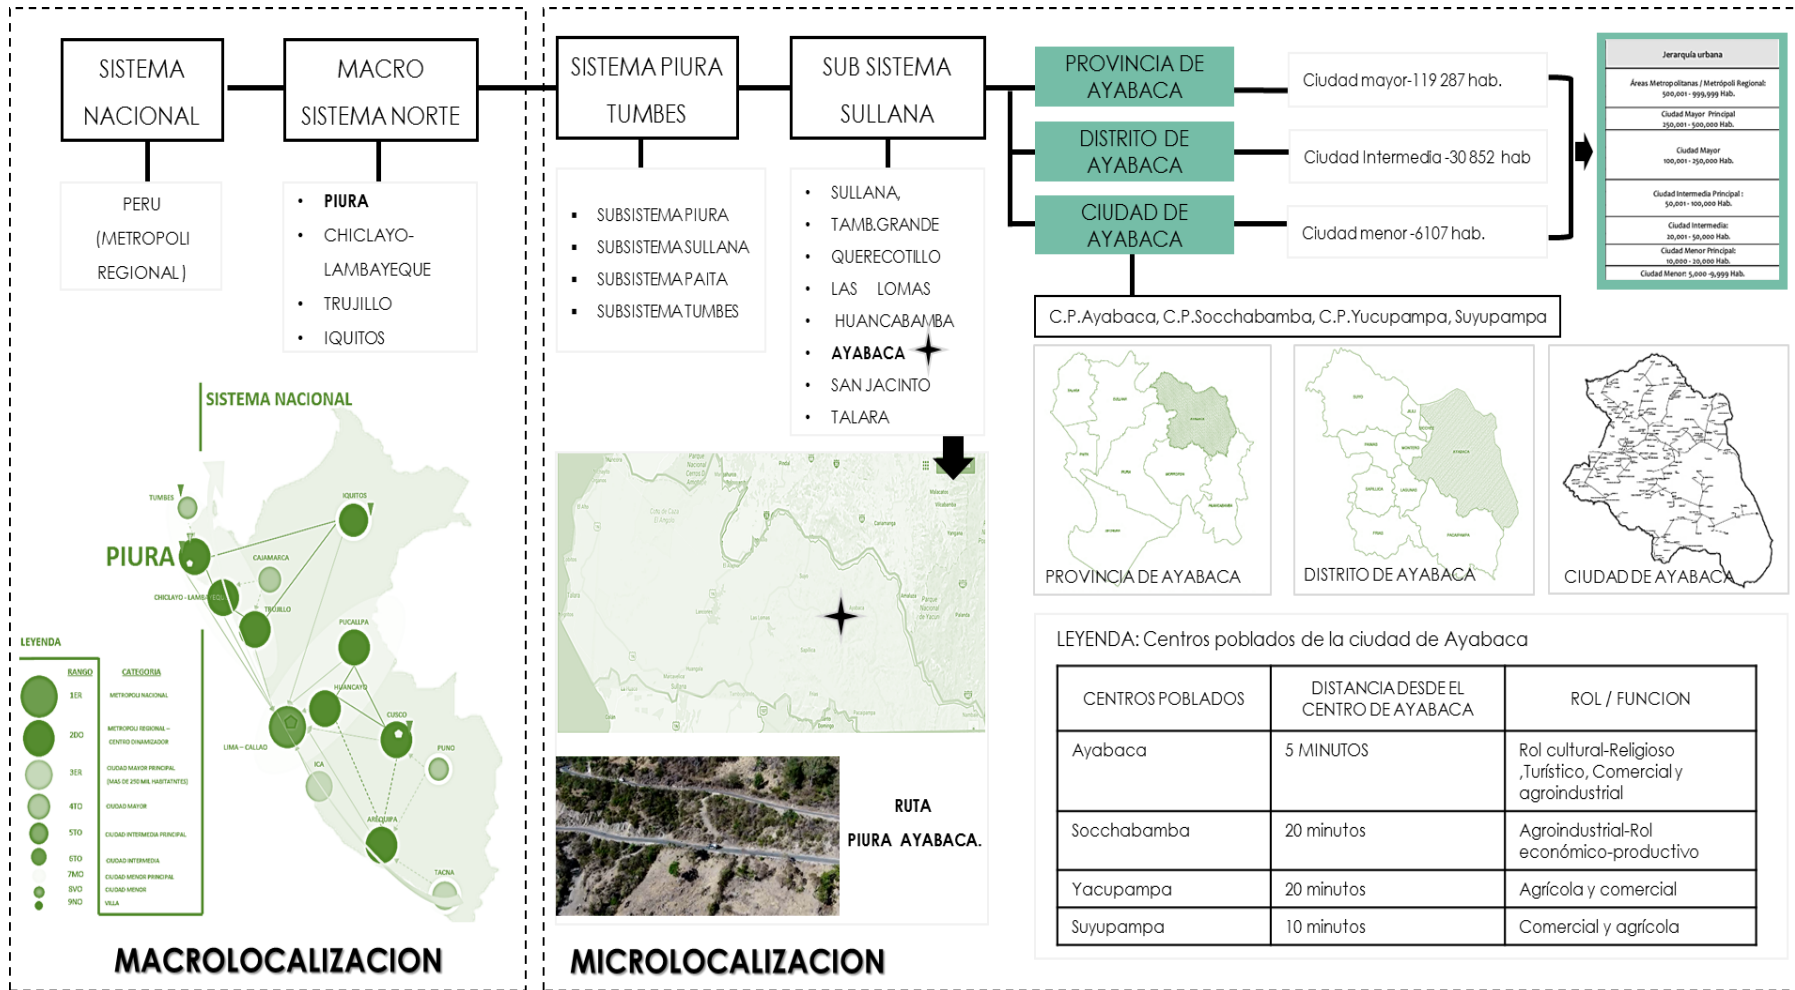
SISTEMA NACIONAL

MACRO SISTEMA NORTE

PERU (METROPOLI REGIONAL)

- PIURA
- CHICLAYO-LAMBAYEQUE
- TRUJILLO
- IQUITOS

SISTEMA PIURA TUMBES

SUB SISTEMA SULLANA

- SUBSISTEMA PIURA
- SUBSISTEMA SULLANA
- SUBSISTEMA PAITA
- SUBSISTEMA TUMBES

- SULLANA,
- TAMB.GRANDE
- QUERECOTILLO
- LAS LOMAS
- HUANCABAMBA
- AYABACA
- SAN JACINTO
- TALARA

PROVINCIA DE AYABACA

DISTRITO DE AYABACA

CIUDAD DE AYABACA

Ciudad mayor-119 287 hab.

Ciudad Intermedia -30 852 hab

Ciudad menor -6107 hab.

Jerarquía urbana
Áreas Metropolitanas / Metrópoli Regional: 500,001 - 999,999 Hab.
Ciudad Mayor Principal 250,001 - 500,000 Hab.
Ciudad Mayor 100,001 - 250,000 Hab.
Ciudad Intermedia Principal : 50,001 - 100,000 Hab.
Ciudad Intermedia: 20,001 - 50,000 Hab.
Ciudad Menor Principal: 10,000 - 20,000 Hab.
Ciudad Menor: 5,000 -9,999 Hab.

C.P.Ayabaca, C.P.Socchabamba, C.P.Yucupampa, Suyupampa

SISTEMA NACIONAL

TUMBES
IQUITOS
PIURA
CAJAMARCA
CHICLAYO - LAMBAYEQUE
TRUJILLO
PUCALLPA
HUANCAYO
LIMA – CALLAO
CUSCO
ICA
PUNO
AREQUIPA
TACNA

LEYENDA
RANGO | CATEGORIA
1ER METROPOLI NACIONAL
2DO METROPOLI REGIONAL – CENTRO DINAMIZADOR
3ER CIUDAD MAYOR PRINCIPAL (MAS DE 250 MIL HABITANTES)
4TO CIUDAD MAYOR
5TO CIUDAD INTERMEDIA PRINCIPAL
6TO CIUDAD INTERMEDIA
7MO CIUDAD MENOR PRINCIPAL
8VO CIUDAD MENOR
9NO VILLA

MACROLOCALIZACION

RUTA PIURA AYABACA.

MICROLOCALIZACION

PROVINCIA DE AYABACA

DISTRITO DE AYABACA

CIUDAD DE AYABACA

LEYENDA: Centros poblados de la ciudad de Ayabaca

| CENTROS POBLADOS | DISTANCIA DESDE EL CENTRO DE AYABACA | ROL / FUNCION |
|---|---|---|
| Ayabaca | 5 MINUTOS | Rol cultural-Religioso ,Turístico, Comercial y agroindustrial |
| Socchabamba | 20 minutos | Agroindustrial-Rol económico-productivo |
| Yacupampa | 20 minutos | Agrícola y comercial |
| Suyupampa | 10 minutos | Comercial y agrícola |